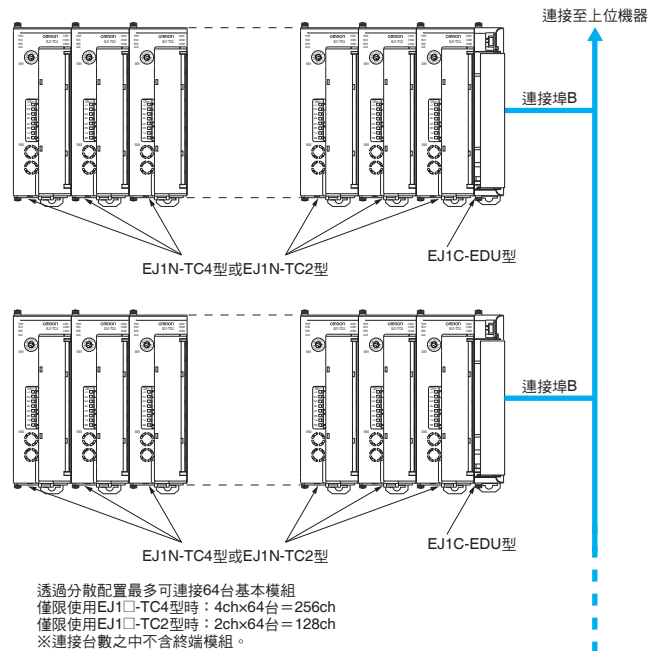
連接至上位機器

連接埠B

EJ1N-TC4型或EJ1N-TC2型

EJ1C-EDU型

連接埠B

EJ1N-TC4型或EJ1N-TC2型

EJ1C-EDU型

透過分散配置最多可連接64台基本模組
僅限使用EJ1□-TC4型時：4ch×64台＝256ch
僅限使用EJ1□-TC2型時：2ch×64台＝128ch
※連接台數之中不含終端模組。